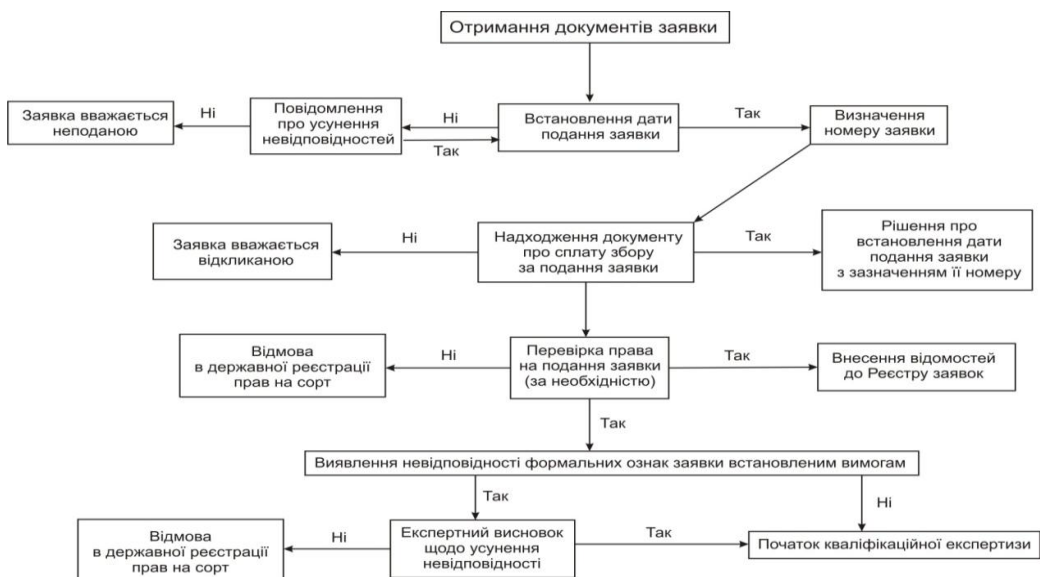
Отримання документів заявки

Заявка вважається неподаною

Ні

Повідомлення про усунення невідповідностей

Ні

Так

Встановлення дати подання заявки

Так

Визначення номеру заявки

Заявка вважається відкликаною

Ні

Надходження документу про сплату збору за подання заявки

Так

Рішення про встановлення дати подання заявки з зазначенням її номеру

Відмова в державної реєстрації прав на сорт

Ні

Перевірка права на подання заявки (за необхідністю)

Так

Внесення відомостей до Реєстру заявок

Так

Виявлення невідповідності формальних ознак заявки встановленим вимогам

Так

Ні

Відмова в державної реєстрації прав на сорт

Ні

Експертний висновок щодо усунення невідповідності

Так

Початок кваліфікаційної експертизи